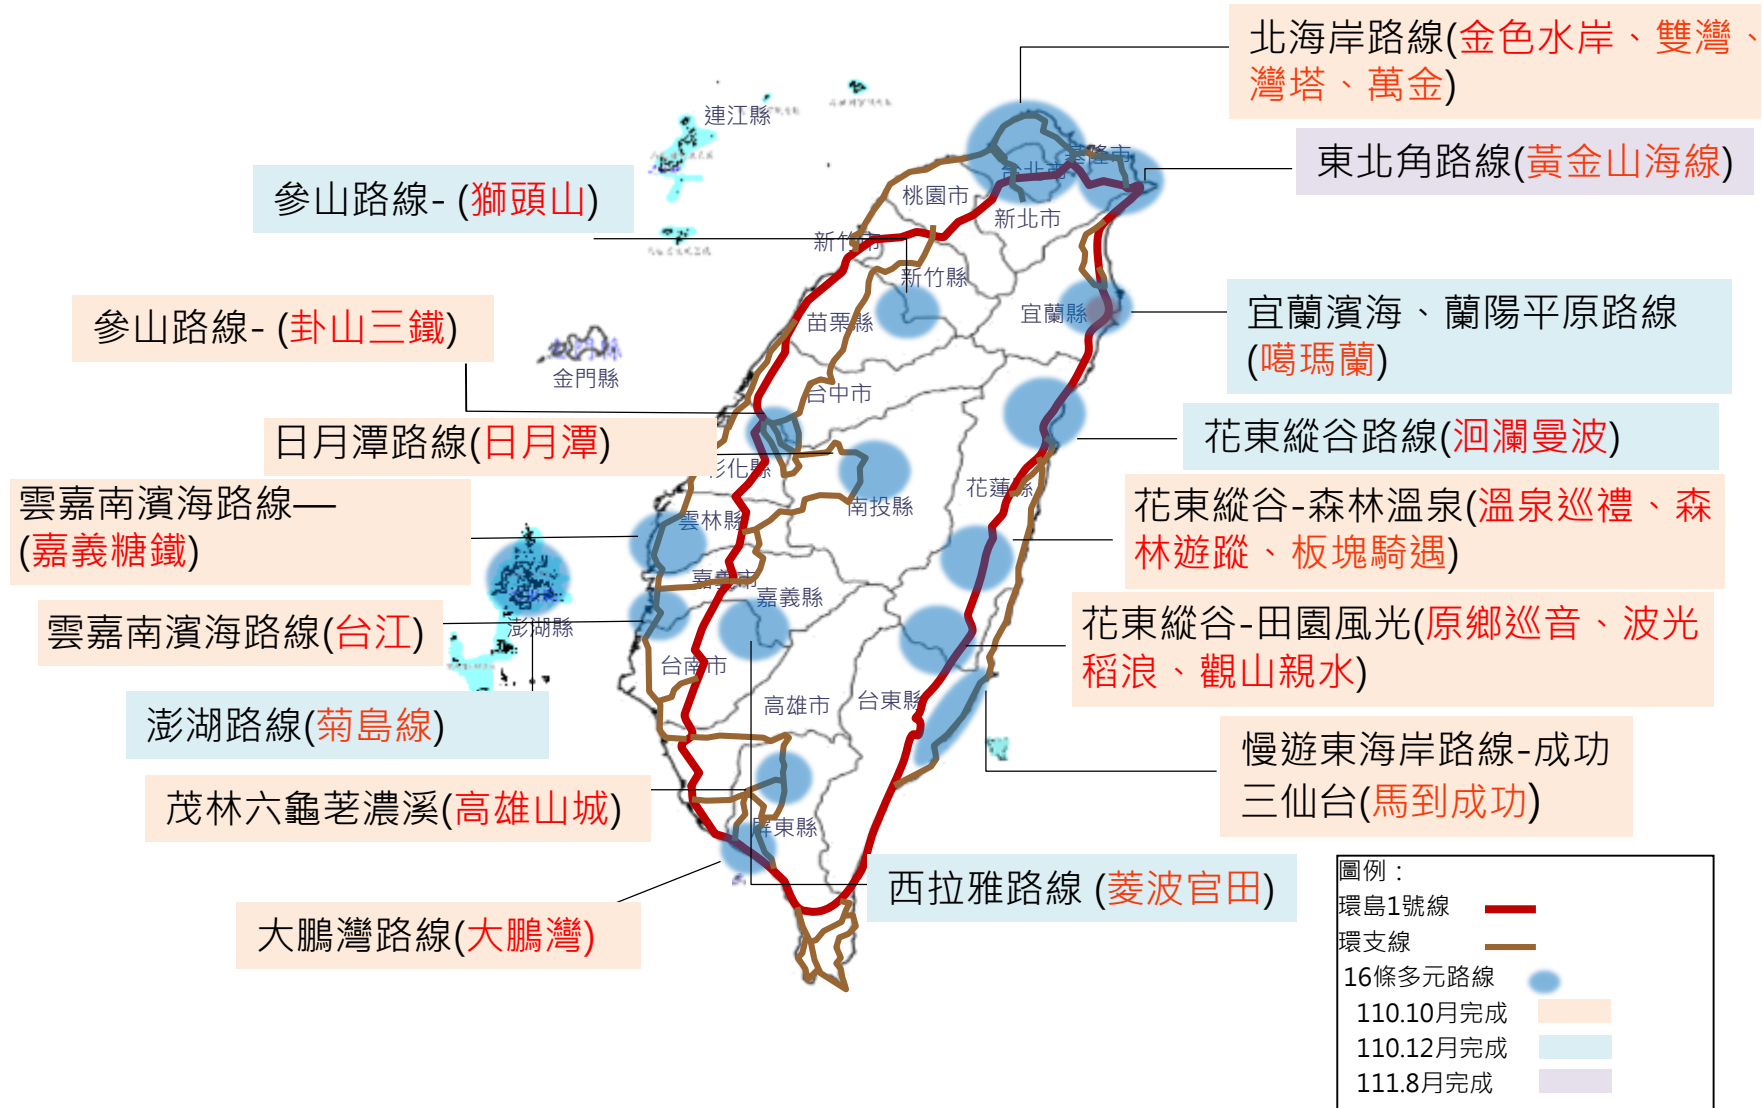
北海岸路線(金色水岸、雙灣、灣塔、萬金)

東北角路線(黃金山海線)

參山路線- (獅頭山)

參山路線- (卦山三鐵)

宜蘭濱海、蘭陽平原路線(噶瑪蘭)

日月潭路線(日月潭)

花東縱谷路線(洄瀾曼波)

雲嘉南濱海路線—(嘉義糖鐵)

花東縱谷-森林溫泉(溫泉巡禮、森林遊蹤、板塊騎遇)

雲嘉南濱海路線(台江)

花東縱谷-田園風光(原鄉巡音、波光稻浪、觀山親水)

澎湖路線(菊島線)

慢遊東海岸路線-成功三仙台(馬到成功)

茂林六龜�István濃溪(高雄山城)

西拉雅路線 (菱波官田)

大鵬灣路線(大鵬灣)

連江縣
金門縣
澎湖縣
桃園市
基隆市
臺北市
新北市
新竹市
新竹縣
苗栗縣
宜蘭縣
台中市
彰化縣
南投縣
花蓮縣
雲林縣
嘉義市
嘉義縣
台南市
高雄市
台東縣
屏東縣

圖例：
環島1號線
環支線
16條多元路線
110.10月完成
110.12月完成
111.8月完成